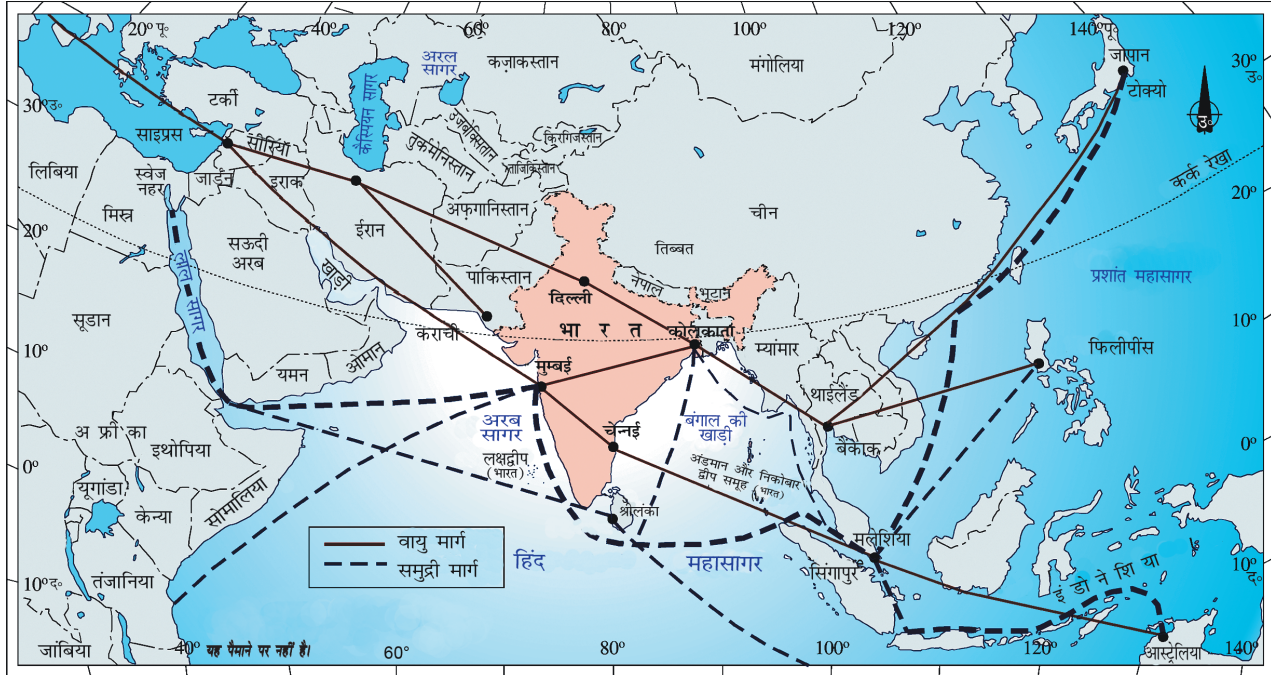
20° पू.
40°
60°
80°
100°
120°
140° पू.
30° उ.
30° उ.
20°
20°
10°
10°
0°
0°
10° द.
10° द.
40°
60°
80°
100°
120°
140°

अरल सागर
कज़ाकस्तान
मंगोलिया
जापान
टोक्यो
उ.
टर्की
साइप्रस
सीरिया
कैस्पियन सागर
उज़्बेकिस्तान
किरगिज़स्तान
तुर्कमेनिस्तान
ताजिकिस्तान
लिबिया
स्वेज नहर
जार्डन
इराक
कर्क रेखा
मिस्र
ईरान
अफ़गानिस्तान
चीन
सऊदी अरब
खाड़ी
तिब्बत
प्रशांत महासागर
लाल सागर
पाकिस्तान
दिल्ली
नेपाल
भूटान
सूडान
कराची
भारत
कोलकाता
फिलीपींस
ओमान
म्यांमार
मुम्बई
यमन
थाईलैंड
अरब सागर
बंगाल की खाड़ी
चेन्नई
बैंकाक
अ फ्री का
इथोपिया
लक्षद्वीप (भारत)
अंडमान और निकोबार द्वीप समूह (भारत)
यूगांडा
केन्या
सोमालिया
श्रीलंका
मलेशिया
वायु मार्ग
समुद्री मार्ग
हिंद
महासागर
सिंगापुर
तंजानिया
इ डो ने शि या
जांबिया
यह पैमाने पर नहीं है।
आस्ट्रेलिया